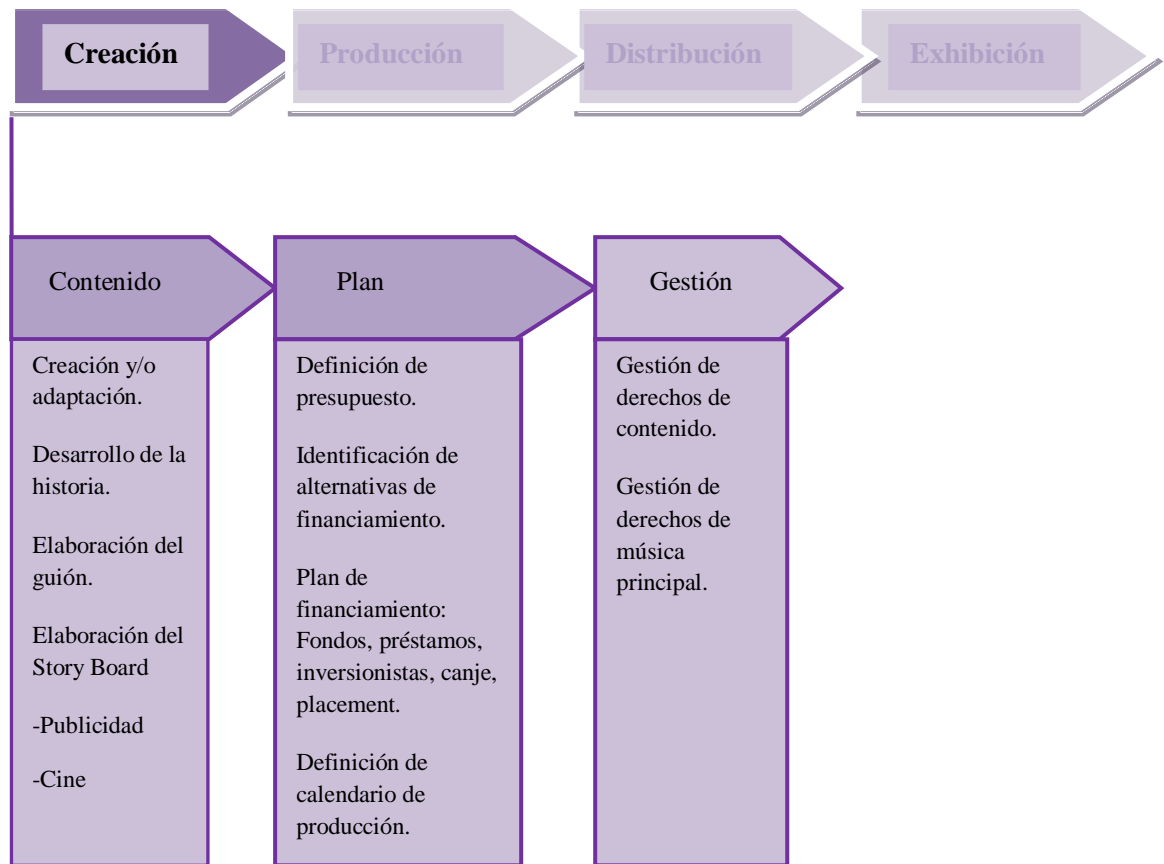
Creación

Producción

Distribución

Exhibición

Contenido

Creación y/o adaptación.

Desarrollo de la historia.

Elaboración del guión.

Elaboración del Story Board

-Publicidad

-Cine

Plan

Definición de presupuesto.

Identificación de alternativas de financiamiento.

Plan de financiamiento: Fondos, préstamos, inversionistas, canje, placement.

Definición de calendario de producción.

Gestión

Gestión de derechos de contenido.

Gestión de derechos de música principal.